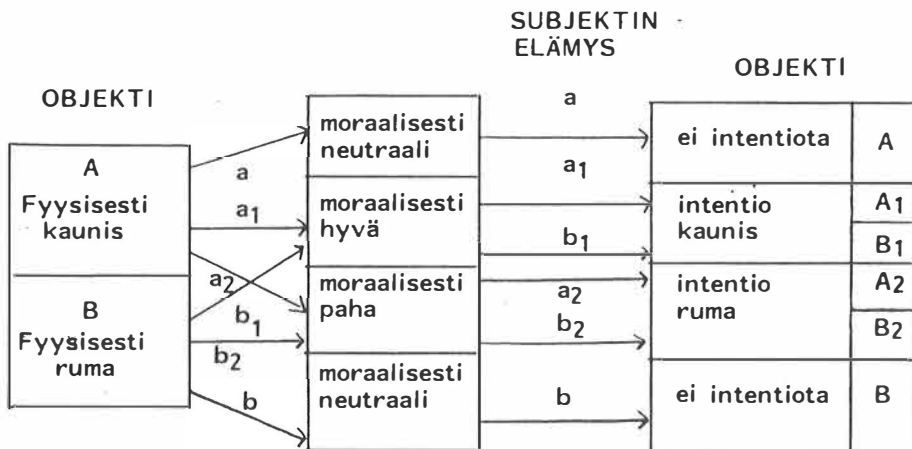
SUBJEKTIN
ELÄMYS

OBJEKTI

OBJEKTI

A
Fyysisesti
kaunis

B
Fyysisesti
ruma

a
$a_1$
$a_2$
$b_1$
$b_2$
b

moraalisesti
neutraali

moraalisesti
hyvä

moraalisesti
paha

moraalisesti
neutraali

a
$a_1$
$b_1$
$a_2$
$b_2$
b

ei intentiota | A
intentio kaunis | $A_1$ $B_1$
intentio ruma | $A_2$ $B_2$
ei intentiota | B